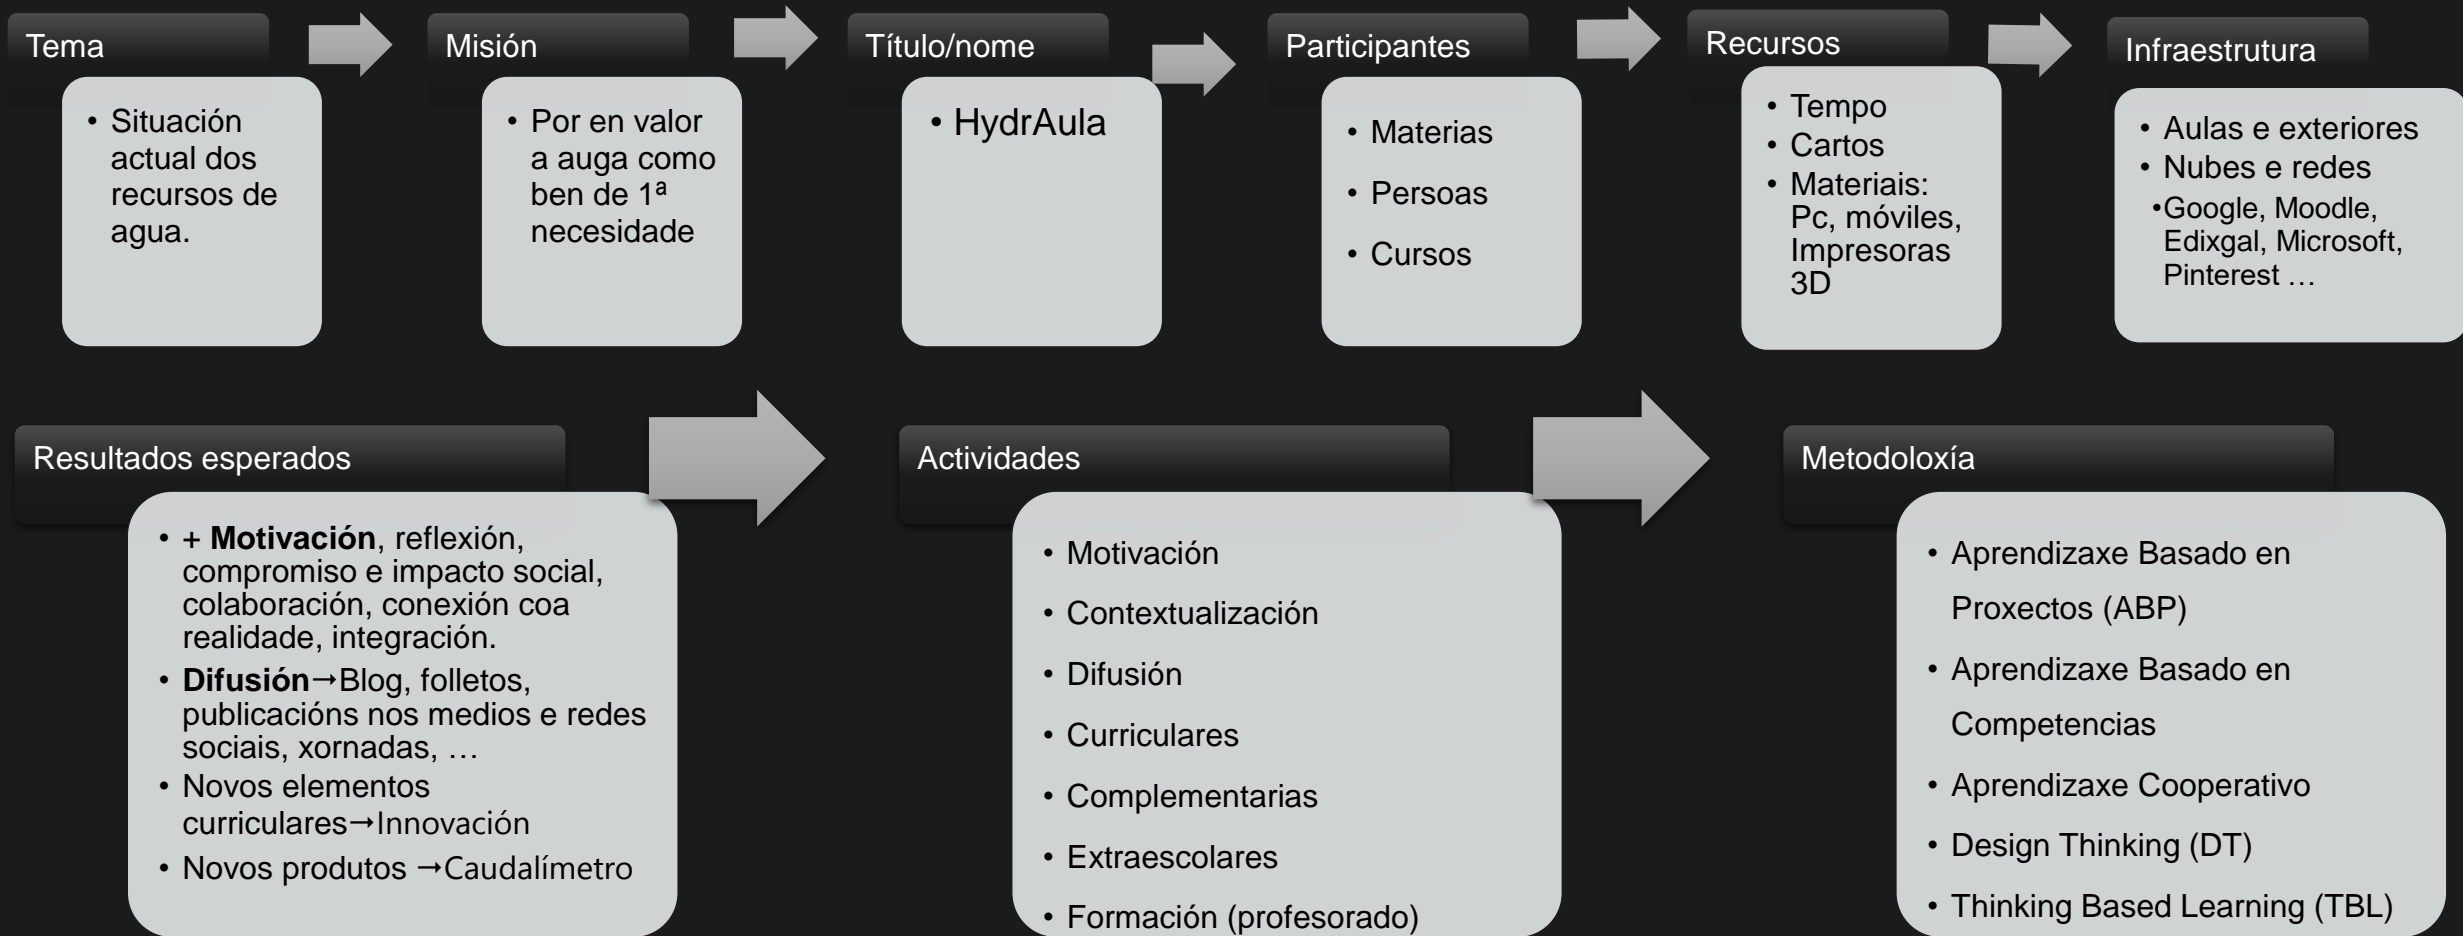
Tema

• Situación actual dos recursos de agua.

Misión

• Por en valor a auga como ben de 1ª necesidade

Título/nome

• HydrAula

Participantes

• Materias
• Persoas
• Cursos

Recursos

• Tempo
• Cartos
• Materiais: Pc, móviles, Impresoras 3D

Infraestrutura

• Aulas e exteriores
• Nubes e redes
•Google, Moodle, Edixgal, Microsoft, Pinterest …

Resultados esperados

• + **Motivación**, reflexión, compromiso e impacto social, colaboración, conexión coa realidade, integración.
• **Difusión**→Blog, folletos, publicacións nos medios e redes sociais, xornadas, …
• Novos elementos curriculares→Innovación
• Novos produtos →Caudalímetro

Actividades

• Motivación
• Contextualización
• Difusión
• Curriculares
• Complementarias
• Extraescolares
• Formación (profesorado)

Metodoloxía

• Aprendizaxe Basado en Proxectos (ABP)
• Aprendizaxe Basado en Competencias
• Aprendizaxe Cooperativo
• Design Thinking (DT)
• Thinking Based Learning (TBL)